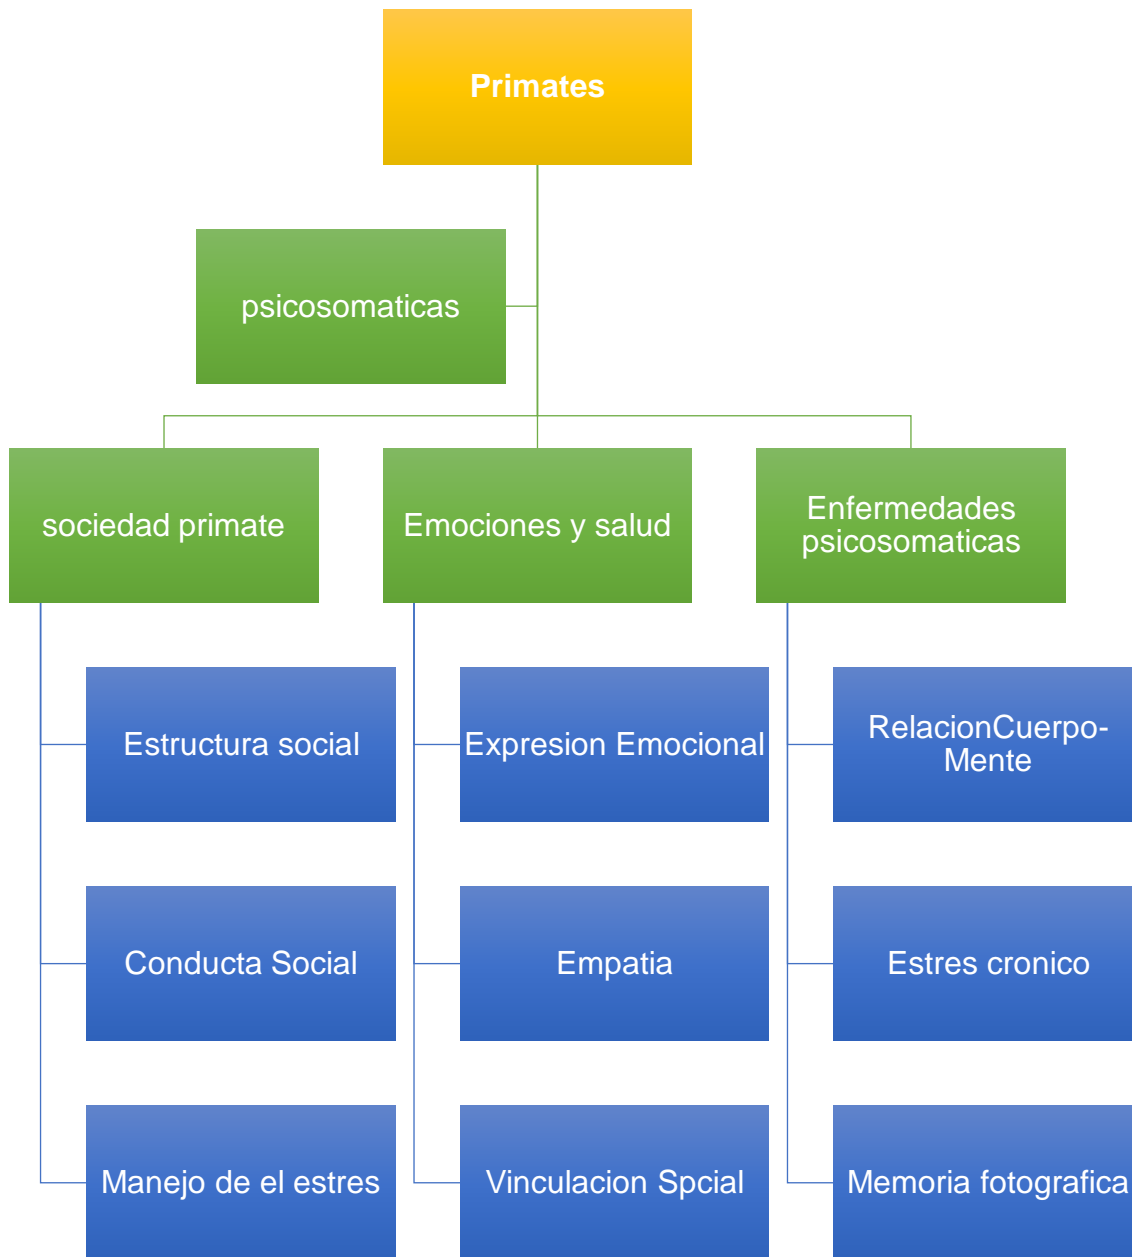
Primates

psicosomaticas

sociedad primate

Estructura social

Conducta Social

Manejo de el estres

Emociones y salud

Expresion Emocional

Empatia

Vinculacion Spcial

Enfermedades psicosomaticas

RelacionCuerpo-Mente

Estres cronico

Memoria fotografica